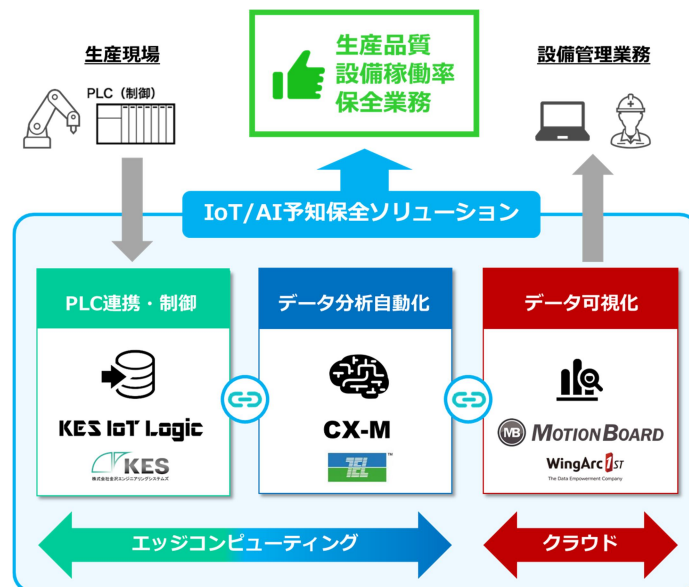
生産現場

PLC（制御）

生産品質
設備稼働率
保全業務

設備管理業務

IoT/AI予知保全ソリューション

PLC連携・制御

KES IoT Logic

KES
株式会社金沢エンジニアリングシステムズ

データ分析自動化

CX-M

TEL™

データ可視化

MB MOTION BOARD

WingArc 1ST
The Data Empowerment Company

エッジコンピューティング

クラウド